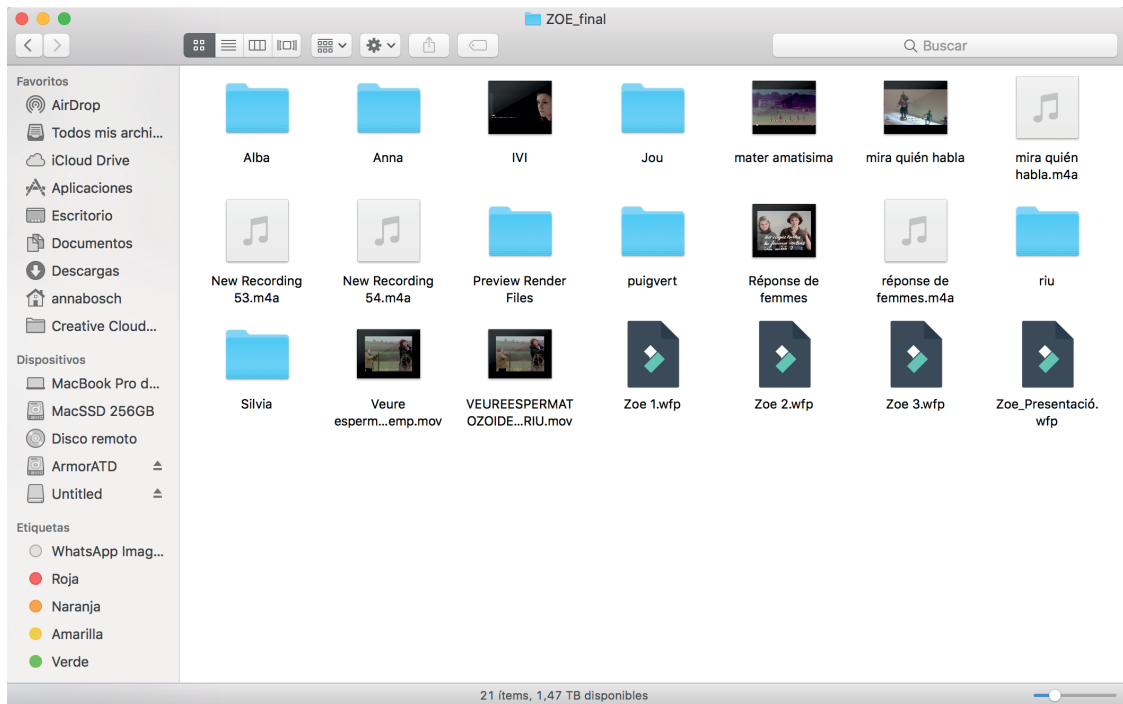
ZOE_final

Buscar

Favoritos
AirDrop
Todos mis archi...
iCloud Drive
Aplicaciones
Escritorio
Documentos
Descargas
annabosch
Creative Cloud...

Dispositivos
MacBook Pro d...
MacSSD 256GB
Disco remoto
ArmorATD
Untitled

Etiquetas
WhatsApp Imag...
Roja
Naranja
Amarilla
Verde

Alba
Anna
IVI
Jou
mater amatisima
mira quién habla
mira quién habla.m4a
New Recording 53.m4a
New Recording 54.m4a
Preview Render Files
puigvert
Réponse de femmes
réponse de femmes.m4a
riu
Silvia
Veure esperm...emp.mov
VEUREESPERMATOZOIDE...RIU.mov
Zoe 1.wfp
Zoe 2.wfp
Zoe 3.wfp
Zoe_Presentació.wfp

21 ítems, 1,47 TB disponibles